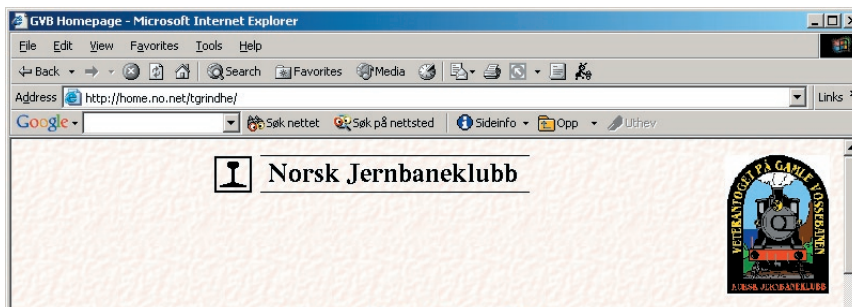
GVB Homepage - Microsoft Internet Explorer

File Edit View Favorites Tools Help

Back Search Favorites Media

Address http://home.no.net/tgrindhe/

Links

Google Søk nettet Søk på nettsted Sideinfo Opp Uthev

Norsk Jernbaneklubb

VETERANTOGET PÅ GAMLE VOSSEBANEN

NORSK JERNBANEKLUBB